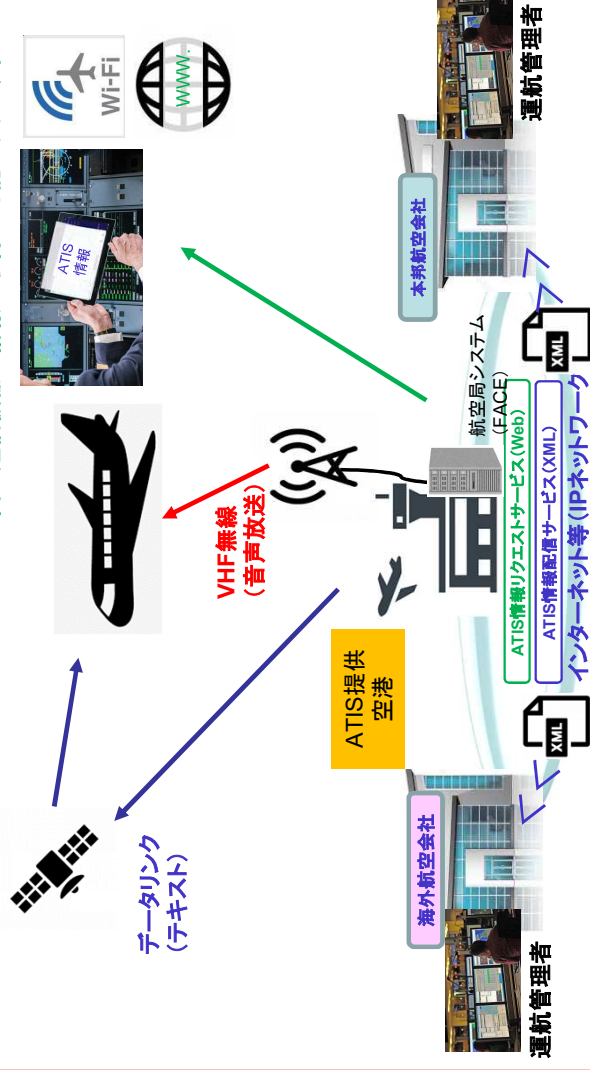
運航管理者

Wi-Fi

www.

ATIS
情報

本邦航空会社

航空局システム
（FACE）

XML

VHF無線
（音声放送）

ATIS情報リクエストサービス(Web)

ATIS情報配信サービス(XML)

インターネット等（IPネットワーク

ATIS提供
空港

XML

海外航空会社

データリンク
（テキスト）

運航管理者